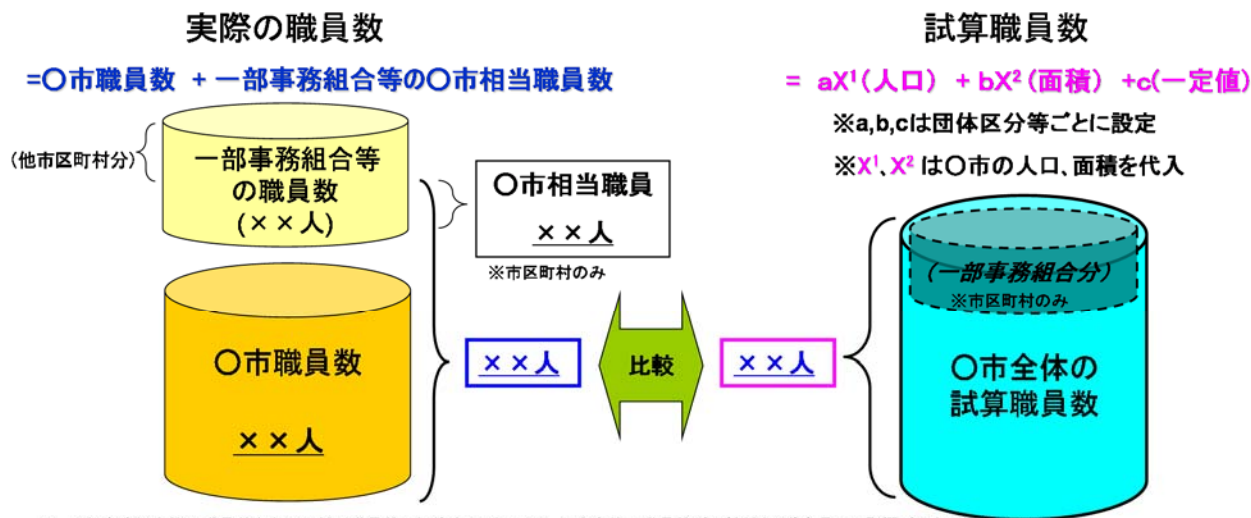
実際の職員数

=〇市職員数 + 一部事務組合等の〇市相当職員数

(他市区町村分)

一部事務組合等の職員数 (××人)

〇市相当職員

××人

※市区町村のみ

〇市職員数

××人

××人

比較

××人

試算職員数

= $aX^1$(人口) + $bX^2$(面積) +c(一定値)

※a,b,cは団体区分等ごとに設定

※$X^1$、$X^2$ は〇市の人口、面積を代入

(一部事務組合分)

※市区町村のみ

〇市全体の試算職員数

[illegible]